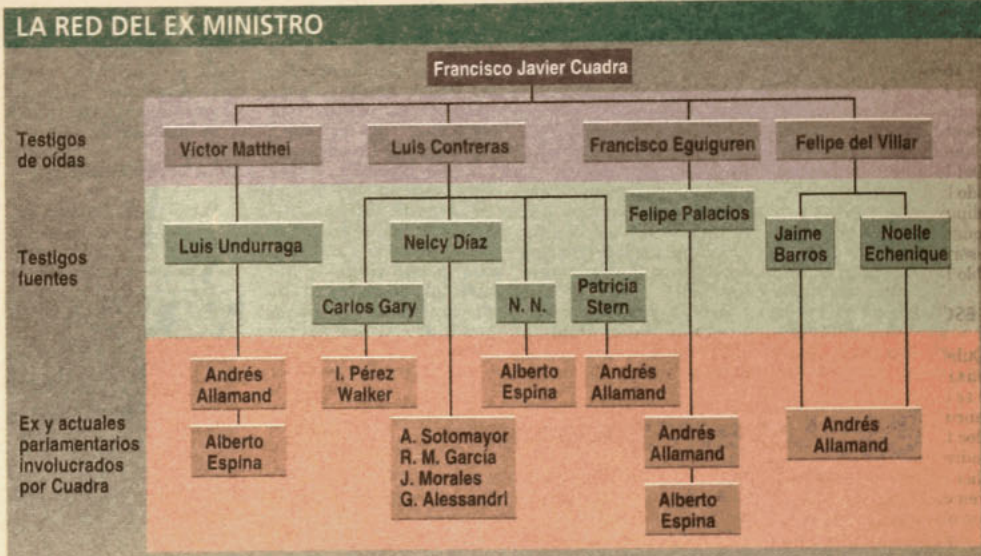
LA RED DEL EX MINISTRO

Francisco Javier Cuadra

Testigos de oídas

Víctor Matthei

Luis Contreras

Francisco Eguiguren

Felipe del Villar

Testigos fuentes

Luis Undurraga

Nelcy Díaz

Felipe Palacios

Jaime Barros

Noelle Echenique

Carlos Gary

N. N.

Patricia Stern

Ex y actuales parlamentarios involucrados por Cuadra

Andrés Allamand

Alberto Espina

I. Pérez Walker

Alberto Espina

Andrés Allamand

A. Sotomayor
R. M. García
J. Morales
G. Alessandri

Andrés Allamand

Alberto Espina

Andrés Allamand